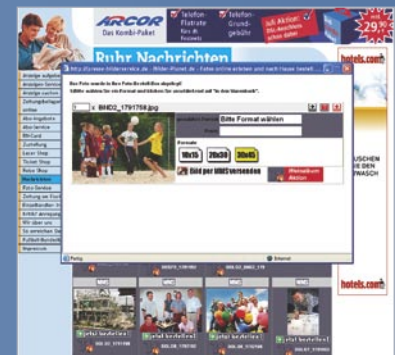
ARCOR
Das Kombi-Paket
Telefon-Flatrate
Telefon-Grund-gebühr
29,95
Ruhr Nachrichten
hotels.com
http://www.bilderservice.de - Bilder-Planet.de - Fotos online erleben und nach Hause bestell...
Das Foto wurde in Ihre Fotoliste aufgenommen!
Wählen Sie ein Format und klicken Sie anschließend auf "In den Warenkorb".
BHD2_1791768.jpg
Bitte Format wählen
Formate
10x15
20x30
30x45
Bild per MMS versenden
Warenkorb
Anzeige aufgeben
Anzeige
Abo
Abo-Angebote
Abo-Service
RN Card
Zustellung
Leser Shop
Ticket Shop
Reise Shop
Nachrichten
Foto-Service
Zeitung
Fertig
Internet
hotels.com